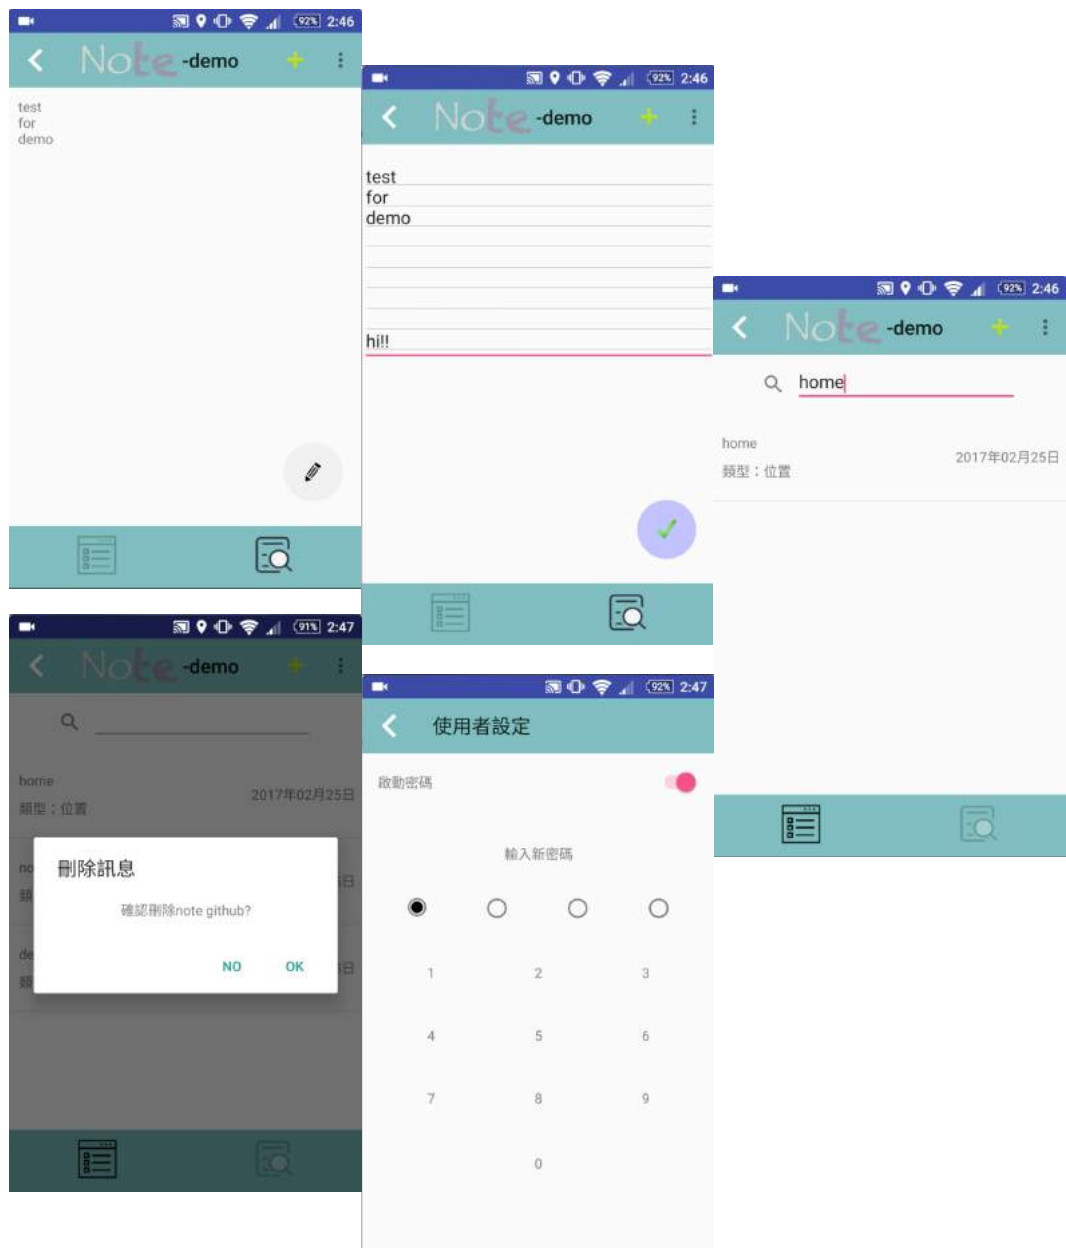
92% 2:46
Note -demo
test
for
demo

92% 2:46
Note -demo
test
for
demo
hi!!

92% 2:46
Note -demo
home
home
類型：位置
2017年02月25日

91% 2:47
Note -demo
home
類型：位置
2017年02月25日
no
類
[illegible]日
de
類
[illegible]日
刪除訊息
確認刪除note github?
NO
OK

92% 2:47
使用者設定
啟動密碼
輸入新密碼
1
2
3
4
5
6
7
8
9
0